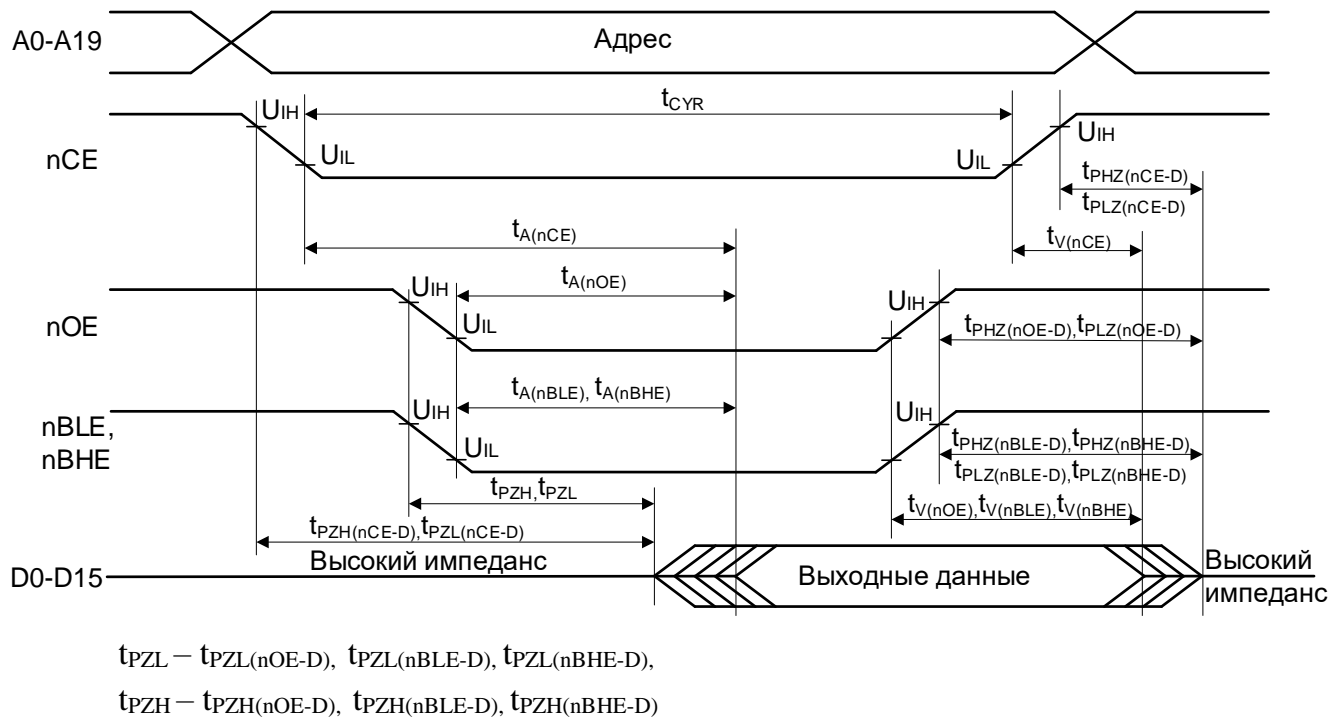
A0-A19

Адрес

$U_{IH}$

$t_{CYR}$

$U_{IH}$

nCE

$U_{IL}$

$U_{IL}$

$t_{PHZ(nCE-D)}$

$t_{PLZ(nCE-D)}$

$t_{A(nCE)}$

$t_{V(nCE)}$

$U_{IH}$

$t_{A(nOE)}$

$U_{IH}$

nOE

$U_{IL}$

$t_{PHZ(nOE-D)}, t_{PLZ(nOE-D)}$

$t_{A(nBLE)}, t_{A(nBHE)}$

$U_{IH}$

$U_{IH}$

nBLE, nBHE

$U_{IL}$

$t_{PHZ(nBLE-D)}, t_{PHZ(nBHE-D)}$

$t_{PLZ(nBLE-D)}, t_{PLZ(nBHE-D)}$

$t_{PZH}, t_{PZL}$

$t_{V(nOE)}, t_{V(nBLE)}, t_{V(nBHE)}$

$t_{PZH(nCE-D)}, t_{PZL(nCE-D)}$

Высокий импеданс

D0-D15

Выходные данные

Высокий импеданс

$t_{PZL} - t_{PZL(nOE-D)}, t_{PZL(nBLE-D)}, t_{PZL(nBHE-D)},$

$t_{PZH} - t_{PZH(nOE-D)}, t_{PZH(nBLE-D)}, t_{PZH(nBHE-D)}$